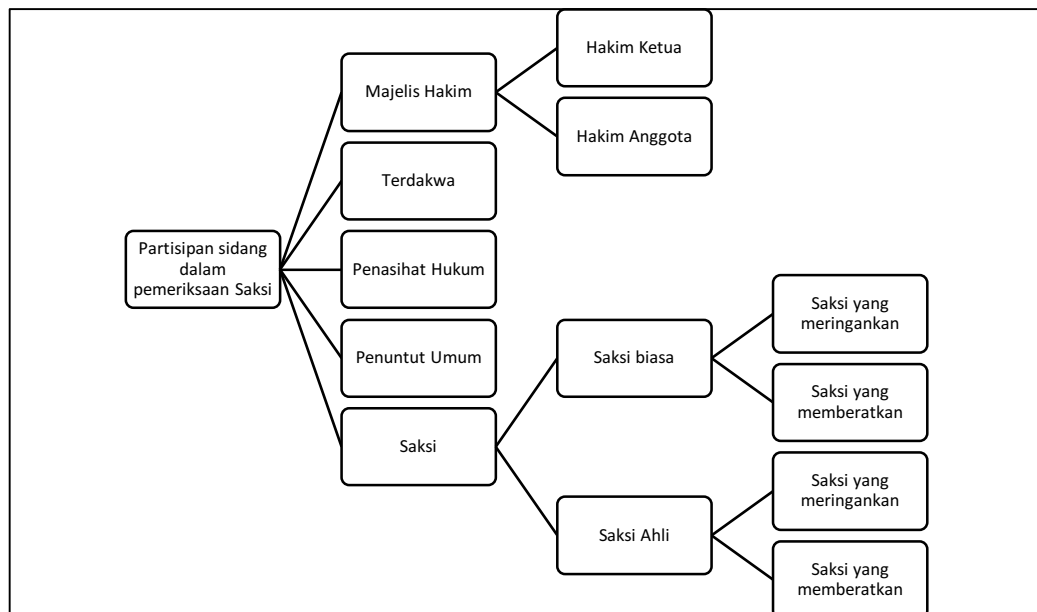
Partisipan sidang dalam pemeriksaan Saksi

Majelis Hakim

Hakim Ketua

Hakim Anggota

Terdakwa

Penasihat Hukum

Penuntut Umum

Saksi

Saksi biasa

Saksi yang meringankan

Saksi yang memberatkan

Saksi Ahli

Saksi yang meringankan

Saksi yang memberatkan